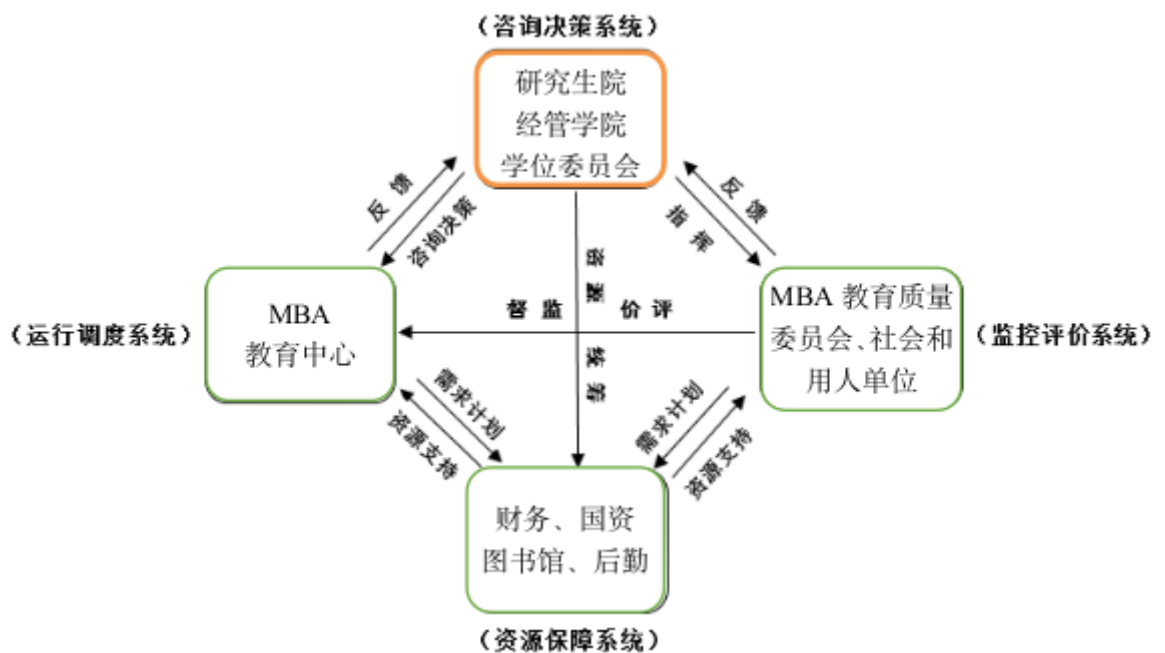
（咨询决策系统）

研究生院
经管学院
学位委员会

反馈

咨询决策

指挥

反馈

（运行调度系统）

MBA
教育中心

督监

资源统筹

价评

MBA 教育质量
委员会、社会和
用人单位

（监控评价系统）

需求计划

资源支持

需求计划

资源支持

财务、国资
图书馆、后勤

（资源保障系统）